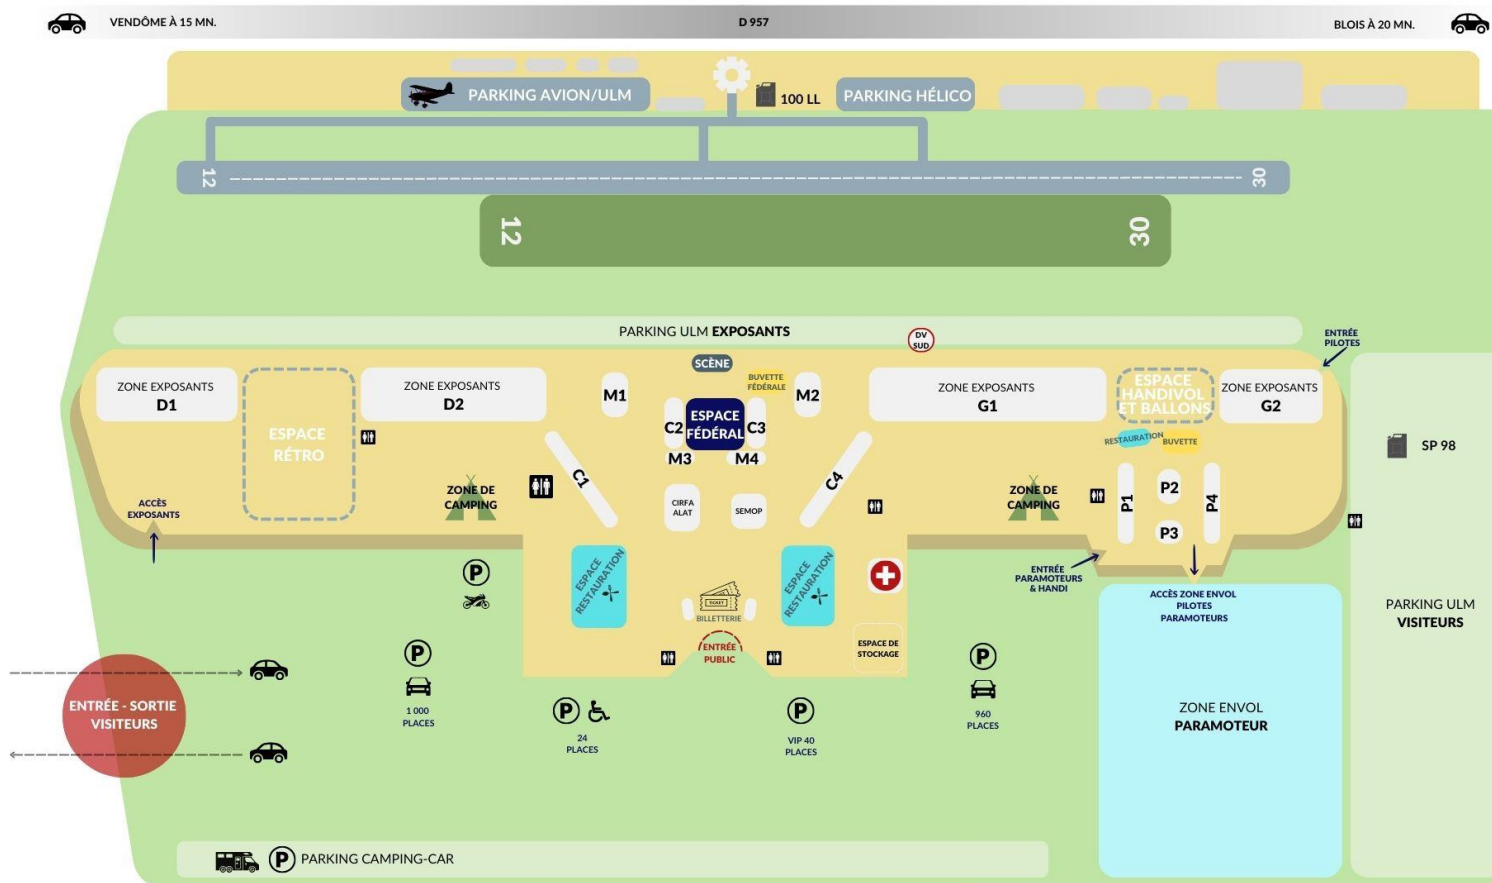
VENDÔME À 15 MN.
D 957
BLOIS À 20 MN.

PARKING AVION/ULM
100 LL
PARKING HÉLICO

12
30
12
30

PARKING ULM EXPOSANTS
DV SUD
ENTRÉE PILOTES

SCÈNE
BUVETTE FÉDÉRALE

ZONE EXPOSANTS D1
ESPACE RÉTRO
ZONE EXPOSANTS D2
M1
ESPACE FÉDÉRAL
C2
C3
M2
M3
M4
ZONE EXPOSANTS G1
ESPACE HANDIVOL ET BALLONS
ZONE EXPOSANTS G2
RESTAURATION
BUVETTE

SP 98

C1
C4
ACCÈS EXPOSANTS
ZONE DE CAMPING
CIRFA ALAT
SEMOP
ZONE DE CAMPING
P1
P2
P3
P4

ENTRÉE PARAMOTEURS & HANDI

ESPACE RESTAURATION
ESPACE RESTAURATION
TICKET
BILLETTERIE
ENTRÉE PUBLIC
ESPACE DE STOCKAGE

ACCÈS ZONE ENVOL PILOTES PARAMOTEURS

PARKING ULM VISITEURS

ENTRÉE - SORTIE VISITEURS

1 000 PLACES
24 PLACES
VIP 40 PLACES
960 PLACES

ZONE ENVOL PARAMOTEUR

PARKING CAMPING-CAR